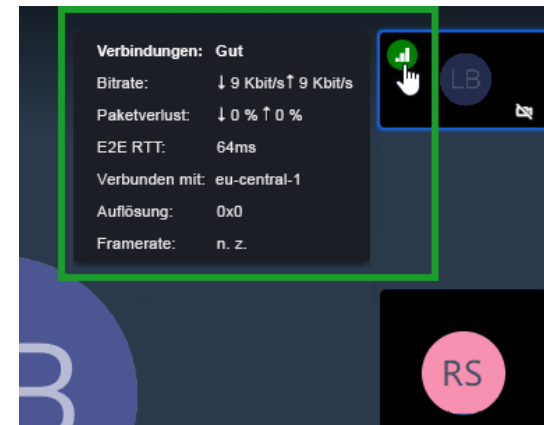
| Verbindungen: | Gut |
|---|---|
| Bitrate: | ↓ 9 Kbit/s ↑ 9 Kbit/s |
| Paketverlust: | ↓ 0 % ↑ 0 % |
| E2E RTT: | 64ms |
| Verbunden mit: | eu-central-1 |
| Auflösung: | 0x0 |
| Framerate: | n. z. |

LB

RS

B